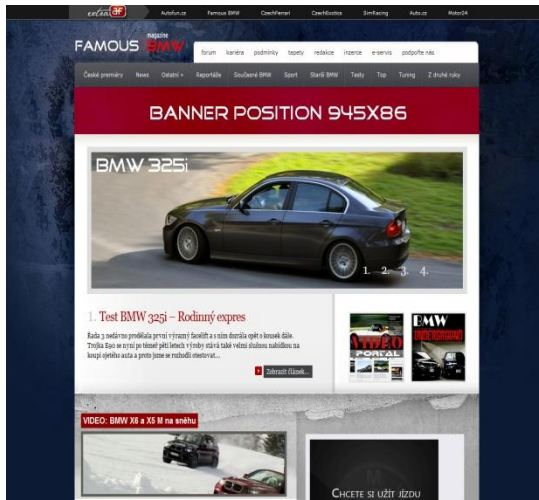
autoaf Autofun.cz Famous BMW CzechFerrari CzechExotics SimRacing Auto.cz Motor24

FAMOUS magazine BMW

fórum kariéra podmínky tapety redakce inzerce e-servis podpořte nás

České premiéry News Ostatní Reportáže Současné BMW Sport Starší BMW Testy Top Tuning Z druhé ruky

BANNER POSITION 945X86

BMW 325i

1. 2. 3. 4.

1. Test BMW 325i – Rodinný expres

Řada 3 nedávno prodělala první výrazný facelift a s ním dorazila opět o kousek dále. Trojka E90 se nyní po téměř pěti letech výroby stává také velmi slušnou nabídkou na koupi ojetého auta a proto jsme se rozhodli otestovat...

Zobrazit článek

VIDEO PORTAL

BMW UNDERGROUND

VIDEO: BMW X6 a X5 M na sněhu

CHCETE SI UŽÍT JÍZDU